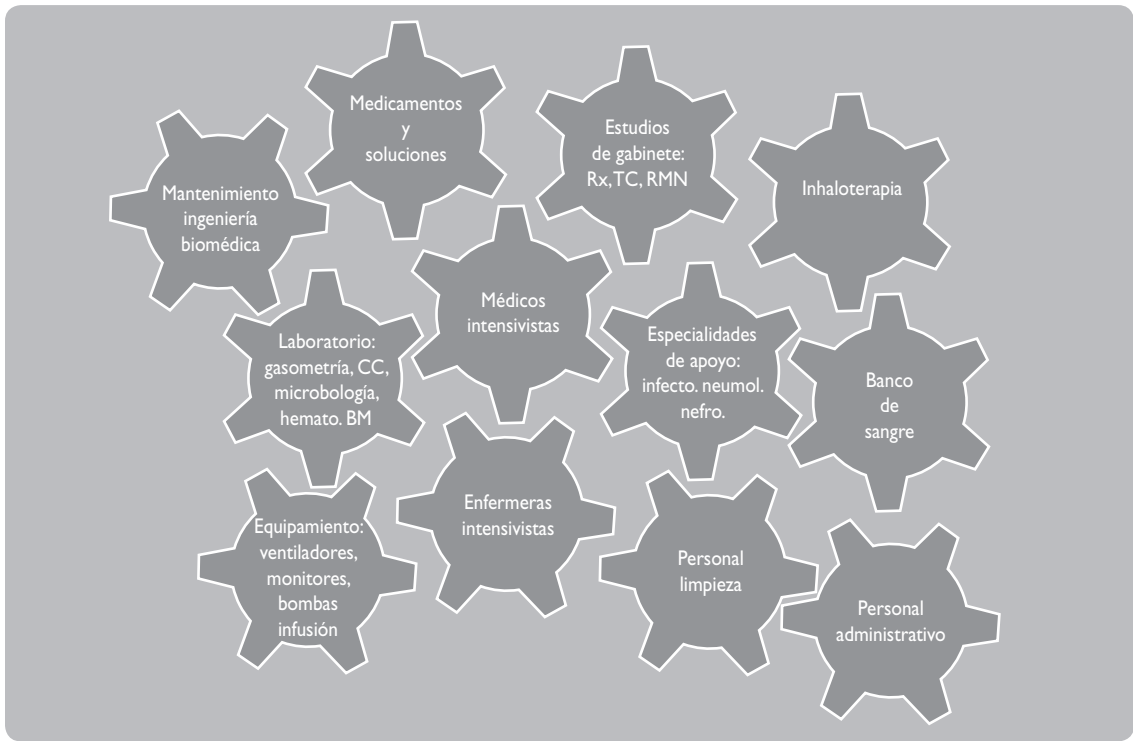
Medicamentos y soluciones

Estudios de gabinete: Rx, TC, RMN

Mantenimiento ingeniería biomédica

Inhaloterapia

Médicos intensivistas

Laboratorio: gasometría, CC, microbología, hemato. BM

Especialidades de apoyo: infecto. neumol. nefro.

Banco de sangre

Enfermeras intensivistas

Equipamiento: ventiladores, monitores, bombas infusión

Personal limpieza

Personal administrativo